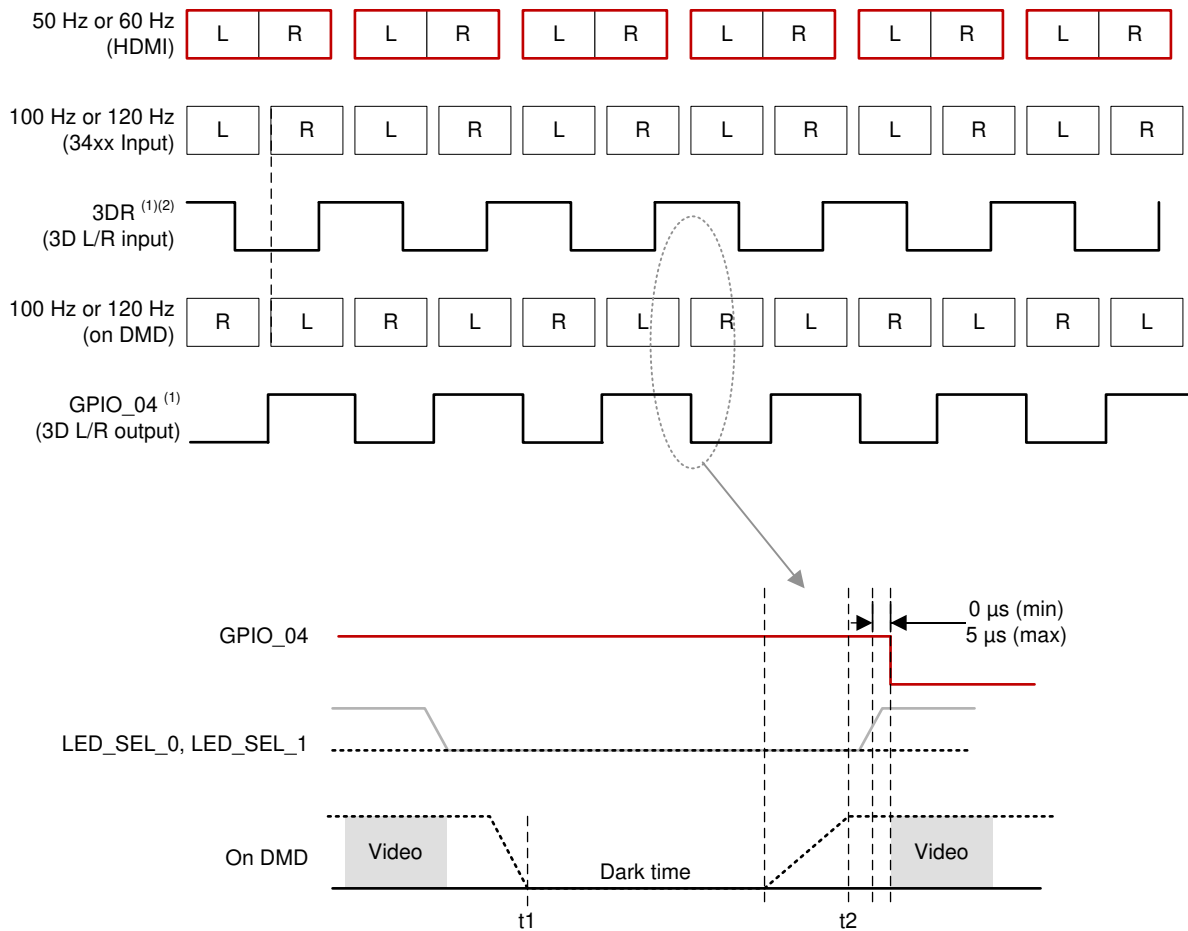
50 Hz or 60 Hz
(HDMI)

| L | R |
| L | R |
| L | R |
| L | R |
| L | R |
| L | R |

100 Hz or 120 Hz
(34xx Input)

L R L R L R L R L R L R

3DR $^{(1)(2)}$
(3D L/R input)

100 Hz or 120 Hz
(on DMD)

R L R L R L R L R L R L

GPIO_04 $^{(1)}$
(3D L/R output)

GPIO_04

0 µs (min)
5 µs (max)

LED_SEL_0, LED_SEL_1

On DMD

Video

Dark time

Video

t1

t2